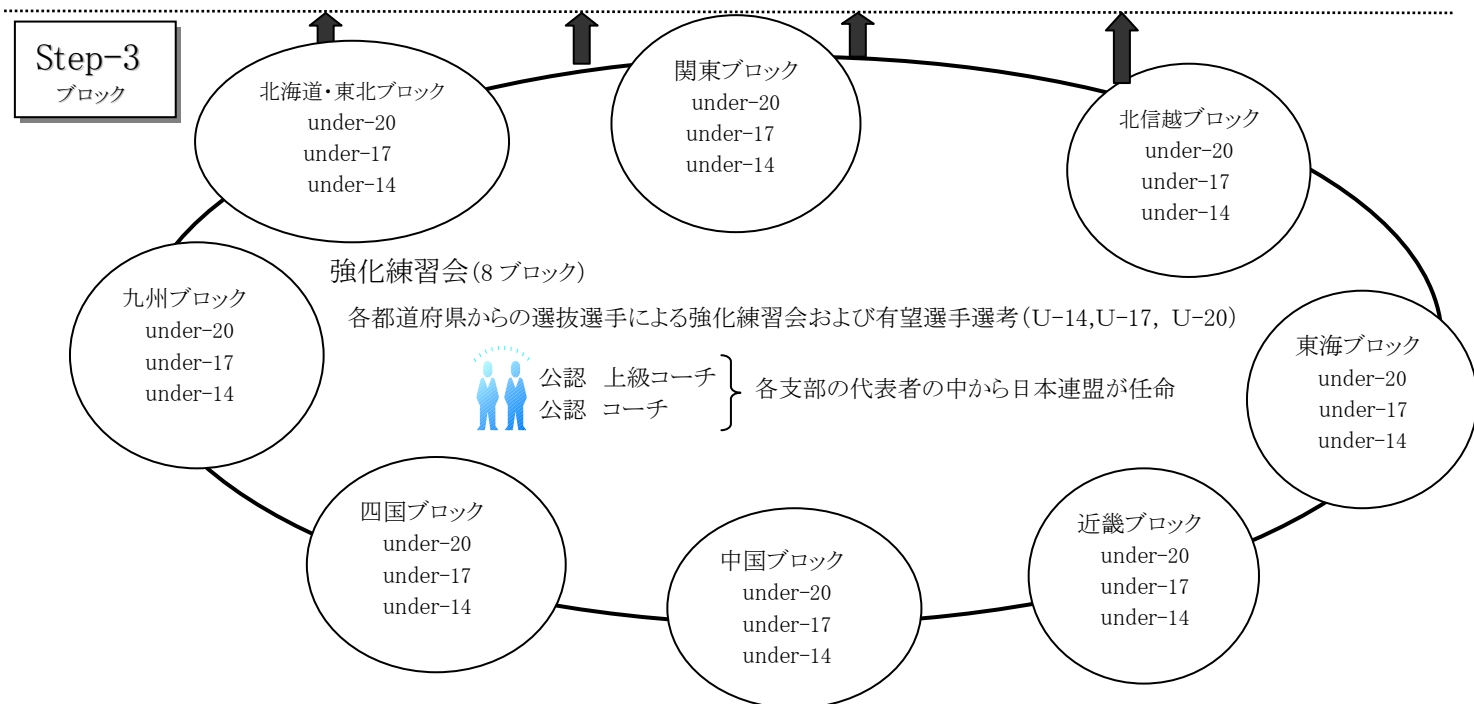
Step-3
ブロック

北海道･東北ブロック
under-20
under-17
under-14

関東ブロック
under-20
under-17
under-14

北信越ブロック
under-20
under-17
under-14

強化練習会(8 ブロック)

各都道府県からの選抜選手による強化練習会および有望選手選考(U-14,U-17, U-20)

公認　上級コーチ
公認　コーチ
各支部の代表者の中から日本連盟が任命

九州ブロック
under-20
under-17
under-14

東海ブロック
under-20
under-17
under-14

四国ブロック
under-20
under-17
under-14

中国ブロック
under-20
under-17
under-14

近畿ブロック
under-20
under-17
under-14